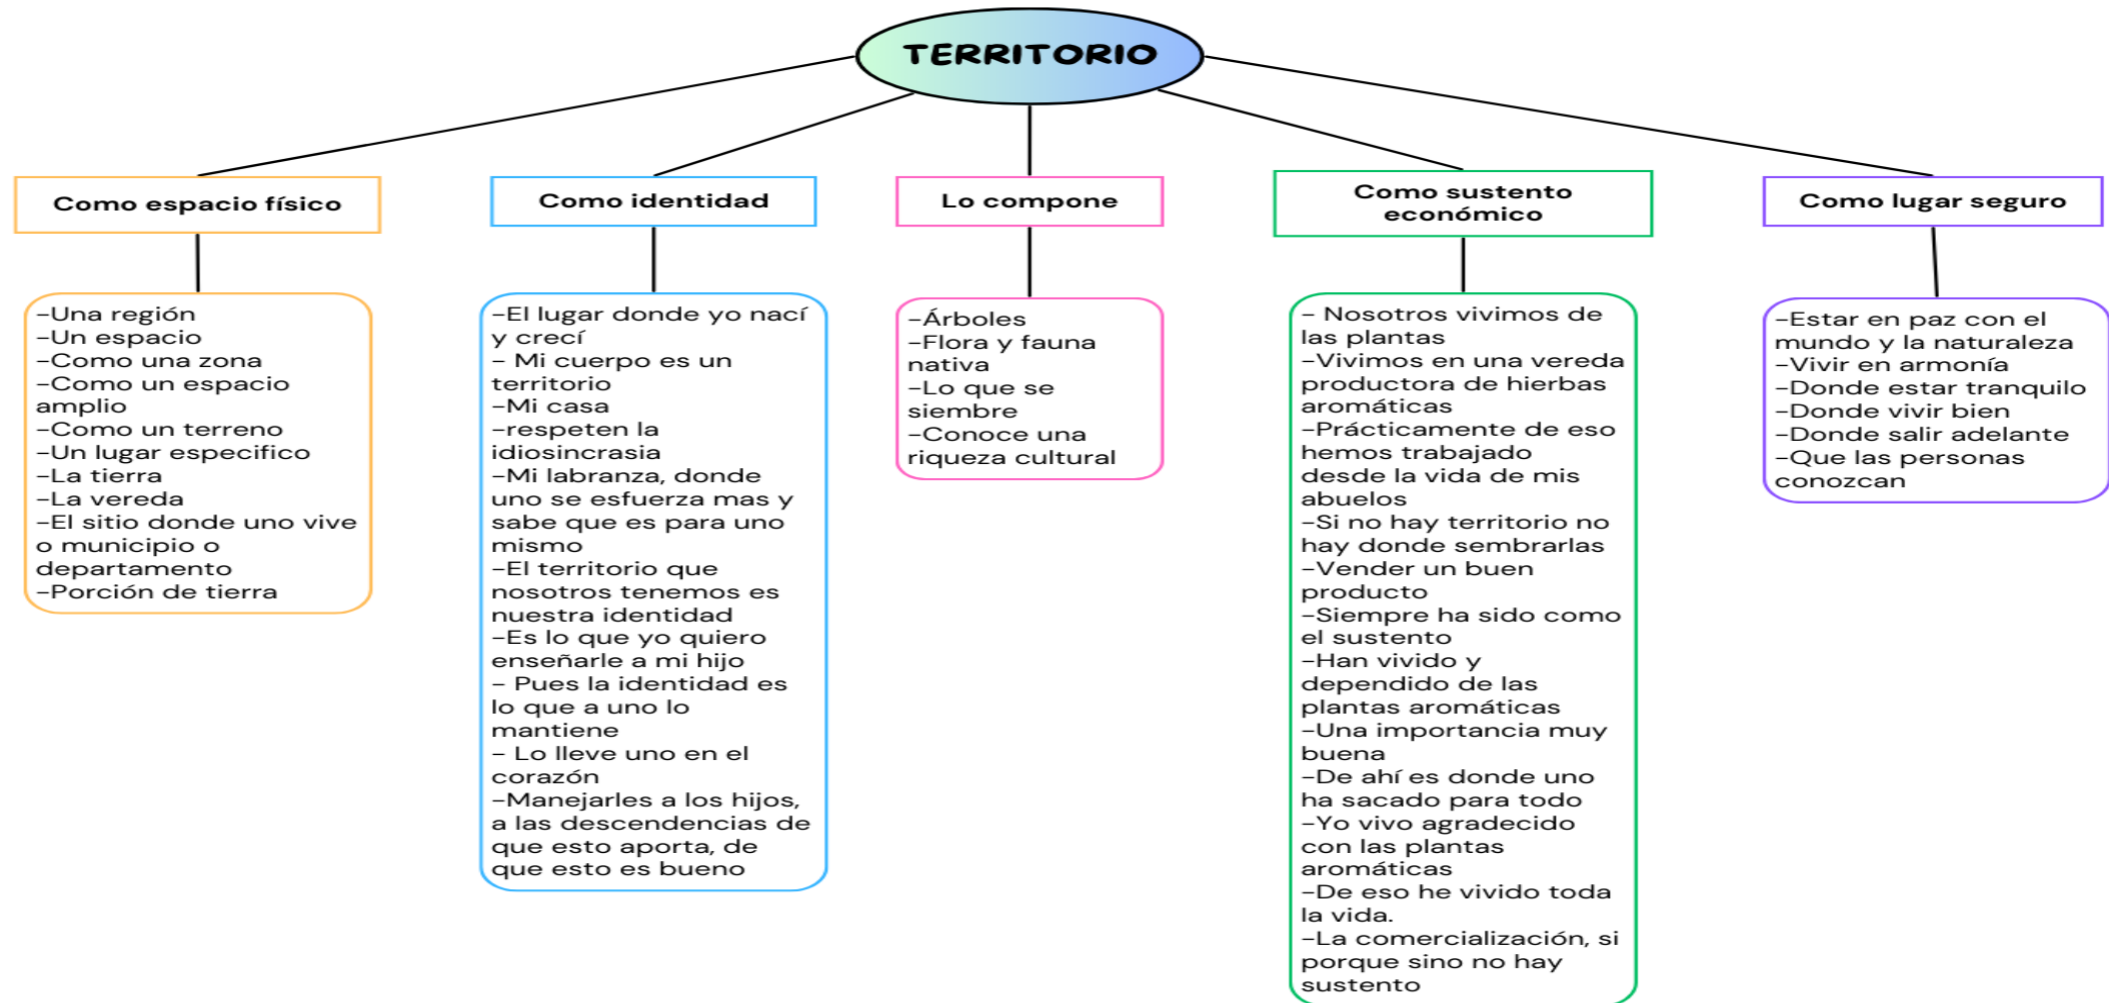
TERRITORIO

Como espacio físico

–Una región
–Un espacio
–Como una zona
–Como un espacio amplio
–Como un terreno
–Un lugar especifico
–La tierra
–La vereda
–El sitio donde uno vive o municipio o departamento
–Porción de tierra

Como identidad

–El lugar donde yo nací y crecí
– Mi cuerpo es un territorio
–Mi casa
–respeten la idiosincrasia
–Mi labranza, donde uno se esfuerza mas y sabe que es para uno mismo
–El territorio que nosotros tenemos es nuestra identidad
–Es lo que yo quiero enseñarle a mi hijo
– Pues la identidad es lo que a uno lo mantiene
– Lo lleve uno en el corazón
–Manejarles a los hijos, a las descendencias de que esto aporta, de que esto es bueno

Lo compone

–Árboles
–Flora y fauna nativa
–Lo que se siembre
–Conoce una riqueza cultural

Como sustento económico

– Nosotros vivimos de las plantas
–Vivimos en una vereda productora de hierbas aromáticas
–Prácticamente de eso hemos trabajado desde la vida de mis abuelos
–Si no hay territorio no hay donde sembrarlas
–Vender un buen producto
–Siempre ha sido como el sustento
–Han vivido y dependido de las plantas aromáticas
–Una importancia muy buena
–De ahí es donde uno ha sacado para todo
–Yo vivo agradecido con las plantas aromáticas
–De eso he vivido toda la vida.
–La comercialización, si porque sino no hay sustento

Como lugar seguro

–Estar en paz con el mundo y la naturaleza
–Vivir en armonía
–Donde estar tranquilo
–Donde vivir bien
–Donde salir adelante
–Que las personas conozcan